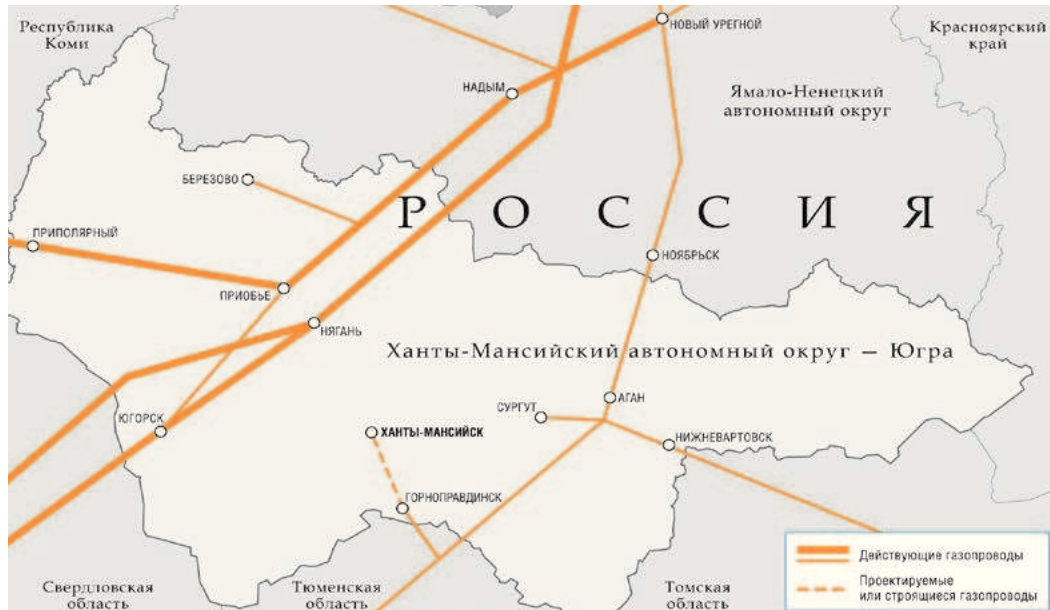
Республика Коми

НОВЫЙ УРЕГНОЙ

Красноярский край

НАДЫМ

Ямало-Ненецкий автономный округ

БЕРЕЗОВО

РОССИЯ

ПРИПОЛЯРНЫЙ

НОЯБРЬСК

ПРИОБЬЕ

НЯГАНЬ

Ханты-Мансийский автономный округ – Югра

СУРГУТ

АГАН

ЮГОРСК

ХАНТЫ-МАНСИЙСК

НИЖНЕВАРТОВСК

ГОРНОПРАВДИНСК

Действующие газопроводы

Проектируемые или строящиеся газопроводы

Свердловская область

Тюменская область

Томская область